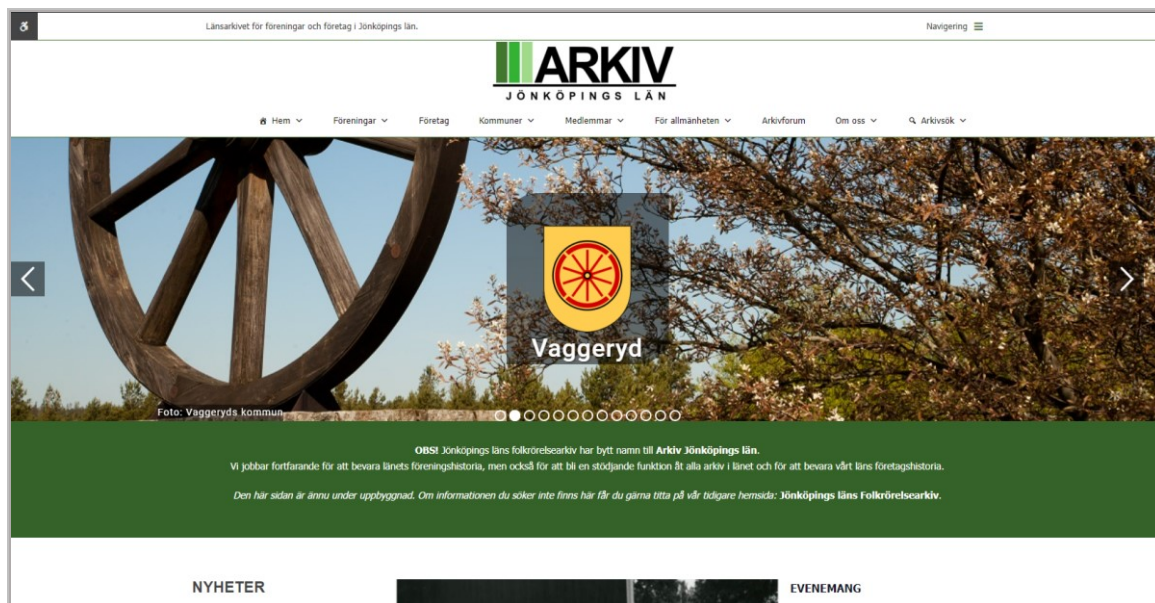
Länsarkivet för föreningar och företag i Jönköpings län.

Navigering

ARKIV
JÖNKÖPINGS LÄN

Hem Föreningar Företag Kommuner Medlemmar För allmänheten Arkivforum Om oss Arkivsök

Vaggeryd

Foto: Vaggeryds kommun

OBS! Jönköpings läns folkrörelsearkiv har bytt namn till Arkiv Jönköpings län.
Vi jobbar fortfarande för att bevara länets föreningshistoria, men också för att bli en stödjande funktion åt alla arkiv i länet och för att bevara vårt läns företagshistoria.

Den här sidan är ännu under uppbyggnad. Om informationen du söker inte finns här får du gärna titta på vår tidigare hemsida: Jönköpings läns Folkrörelsearkiv.

NYHETER

EVENEMANG